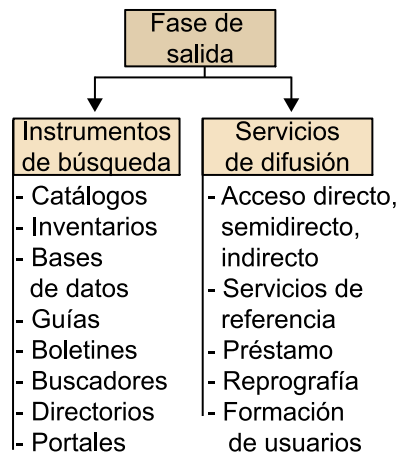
Fase de salida

Instrumentos de búsqueda
- Catálogos
- Inventarios
- Bases de datos
- Guías
- Boletines
- Buscadores
- Directorios
- Portales

Servicios de difusión
- Acceso directo, semidirecto, indirecto
- Servicios de referencia
- Préstamo
- Reprografía
- Formación de usuarios